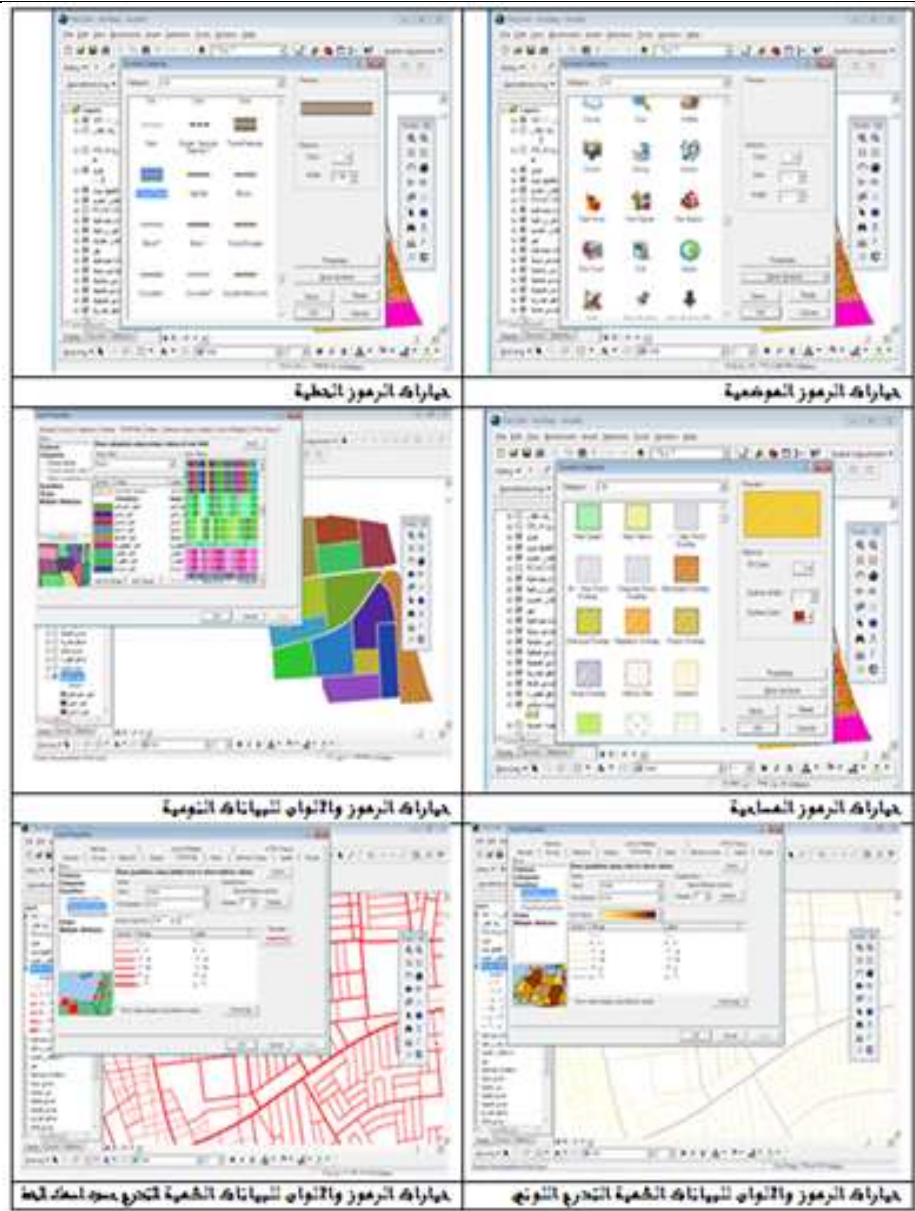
خيارات الرموز الموضعية

خيارات الرموز الخطية

خيارات الرموز المساحية

خيارات الرموز والألوان للبيانات النوعية

خيارات الرموز والألوان للبيانات الكمية التدرج اللوني

خيارات الرموز والألوان للبيانات الكمية التدرج بسمك الخط